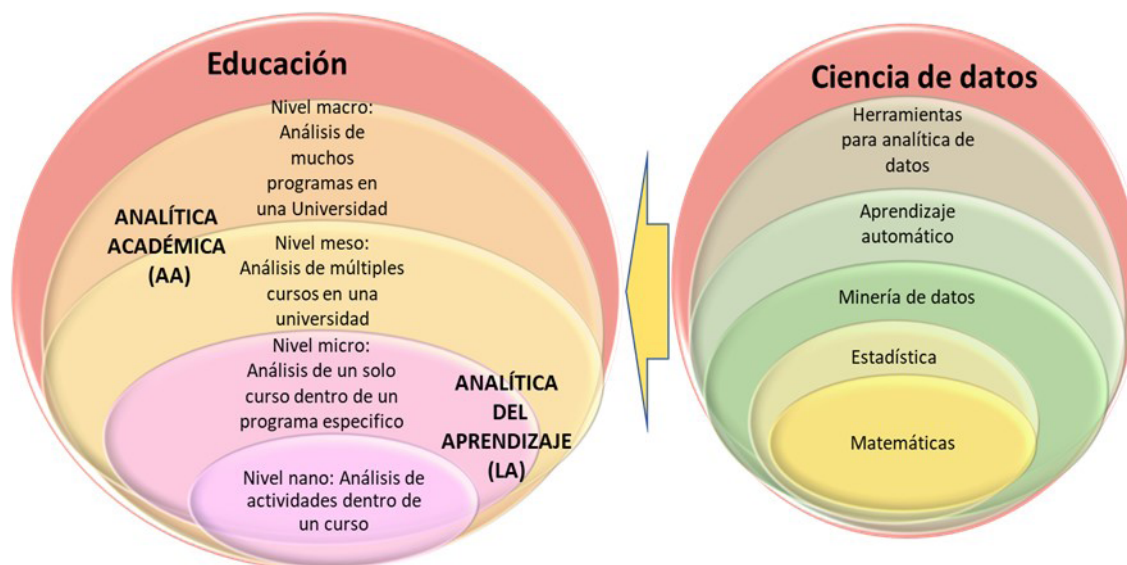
Educación

Nivel macro: Análisis de muchos programas en una Universidad

ANALÍTICA ACADÉMICA (AA)

Nivel meso: Análisis de múltiples cursos en una universidad

Nivel micro: Análisis de un solo curso dentro de un programa especifico

ANALÍTICA DEL APRENDIZAJE (LA)

Nivel nano: Análisis de actividades dentro de un curso

Ciencia de datos

Herramientas para analítica de datos

Aprendizaje automático

Minería de datos

Estadística

Matemáticas